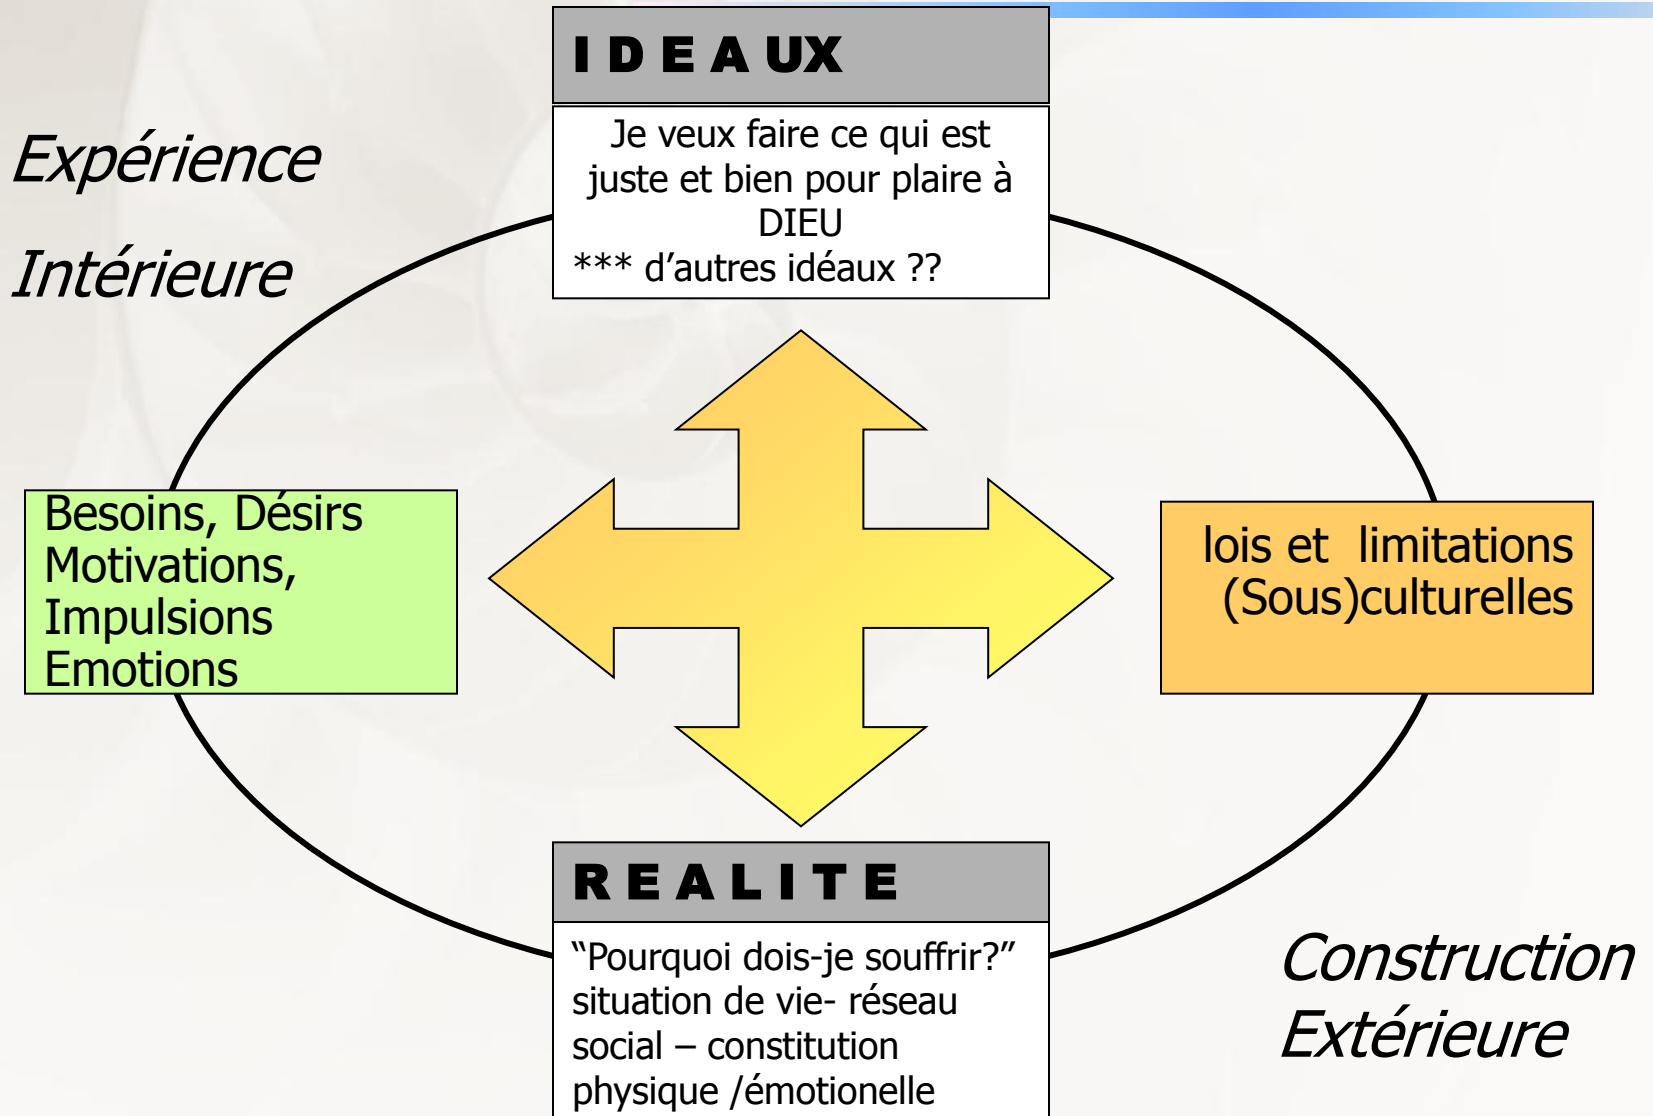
I D E A UX

Je veux faire ce qui est juste et bien pour plaire à DIEU
*** d'autres idéaux ??

Expérience

Intérieure

Besoins, Désirs
Motivations,
Impulsions
Emotions

lois et limitations (Sous)culturelles

R E A L I T E

"Pourquoi dois-je souffrir?"
situation de vie- réseau social – constitution physique /émotionelle

Construction
Extérieure